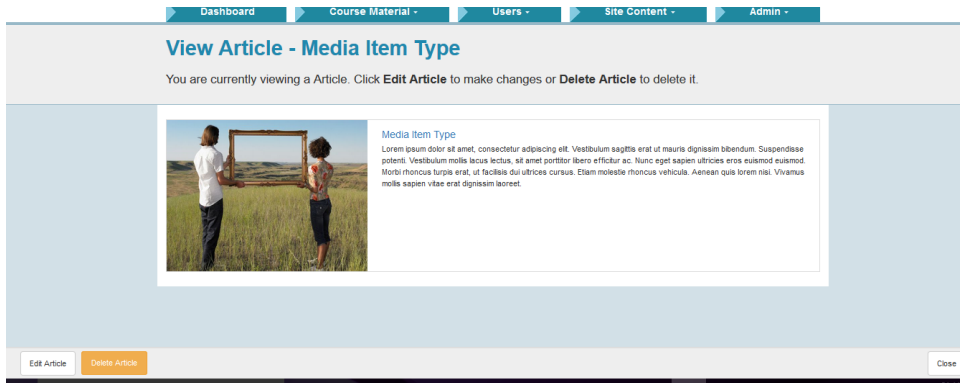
Dashboard
Course Material ▾
Users ▾
Site Content ▾
Admin ▾

View Article - Media Item Type

You are currently viewing a Article. Click **Edit Article** to make changes or **Delete Article** to delete it.

Media Item Type

Lorem ipsum dolor sit amet, consectetur adipiscing elit. Vestibulum sagittis erat ut mauris dignissim bibendum. Suspendisse potenti. Vestibulum mollis lacus lectus, sit amet porttitor libero efficitur ac. Nunc eget sapien ultricies eros euismod euismod. Morbi rhoncus turpis erat, ut facilisis dui ultrices cursus. Etiam molestie rhoncus vehicula. Aenean quis lorem nisi. Vivamus mollis sapien vitae erat dignissim laoreet.

Edit Article
Delete Article
Close